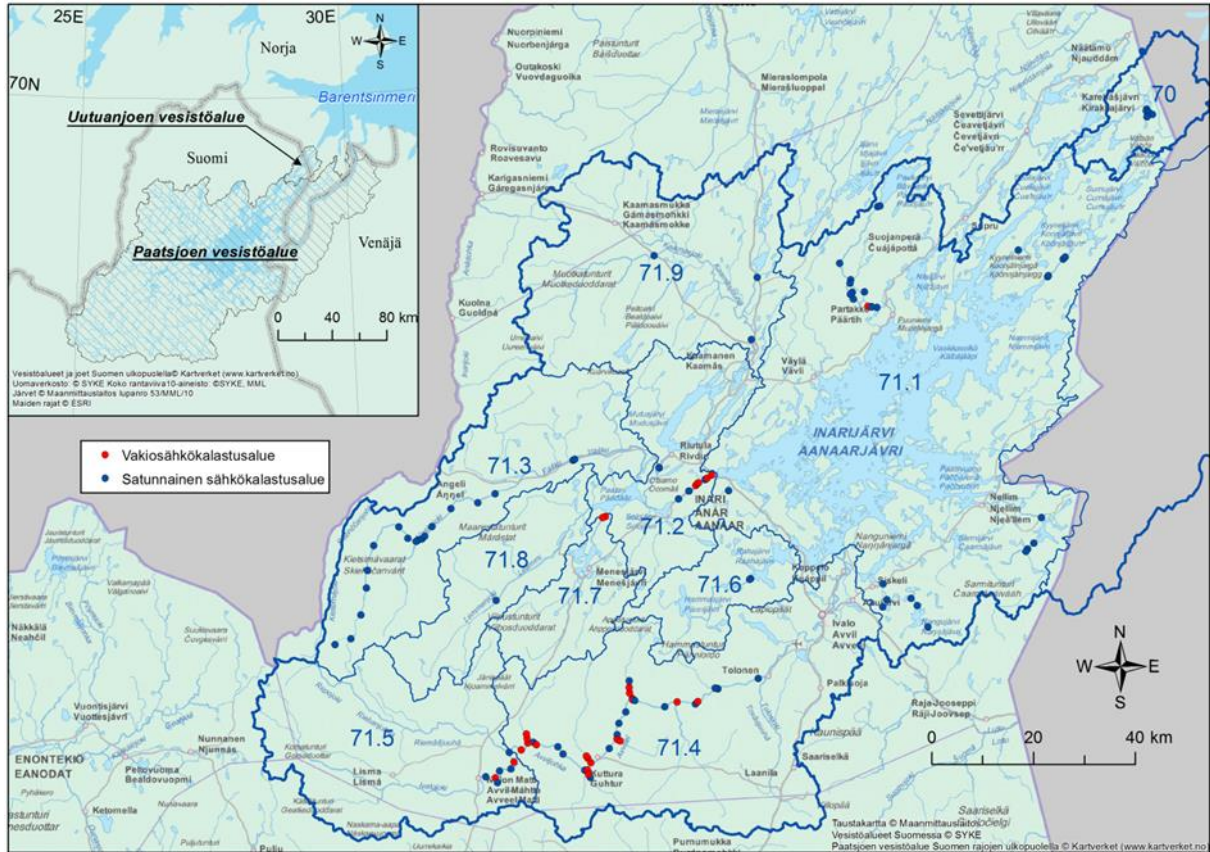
25E
30E
N
W E
S
Norja
70N
Barentsinmeri
Uutuanjoen vesistöalue
Suomi
Paatsjoen vesistöalue
Venäjä
0 40 80 km
Vesistöalueet ja joet Suomen ulkopuolella© Kartverket (www.kartverket.no)
Uomaverkosto: © SYKE Koko rantaviiva10-aineisto: ©SYKE, MML
Järvet © Maanmittauslaitos lupanro 53/MML/10
Maiden rajat © ESRI

Vakiosähkökalastusalue
Satunnainen sähkökalastusalue

Nuorpiniemi
Nuorbenjárga
Outakoski
Vuovdaguoika
Mieraslompola
Mierašluoppal
Näätämö
Njauddâm
Sevettijärvi
Čeavetjávri
Čevetjäu'rr
Karigasniemi
Gáregasnjárga
Rovisuvanto
Roavesavu
Kaamasmukka
Gámasmohkki
Kaamasmokke
Suojanperä
Čuájápottá
Partakko
Päärtih
71.9
70
71.1
Kaamanen
Kaamâs
Väylä
Vävli
Kuolna
Guolnà
INARIJÄRVI
AANAARJÄVRI
Riutula
Rivdul
71.3
Angeli
Áŋŋel
INARI
ANAR
AANAAR
71.2
71.8
Nellim
Njellim
Njeä'llem
Kietsimävaarat
Skiehčanvárit
Menesjärvi
Menešjávri
71.7
71.6
Kaamanen
Siskeli
Ivalo
Avvil
Avveel
Näkkälä
Neahčil
Tolonen
N
W E
S
Raja-Jooseppi
Raji-Joosep
Vuontisjärvi
Vuottesjávri
71.5
71.4
0 20 40 km
Nunnanen
Njunnás
ENONTEKIÖ
EANODAT
Lisma
Lismá
Kuttura
Guhtur
Laanila
Saariselkä
Ketomella
Pumumukka
Pulju
Taustakartta © Maanmittauslaitos
Vesistöalueet Suomessa © SYKE
Paatsjoen vesistöalue Suomen rajojen ulkopuolella © Kartverket (www.kartverket.no)